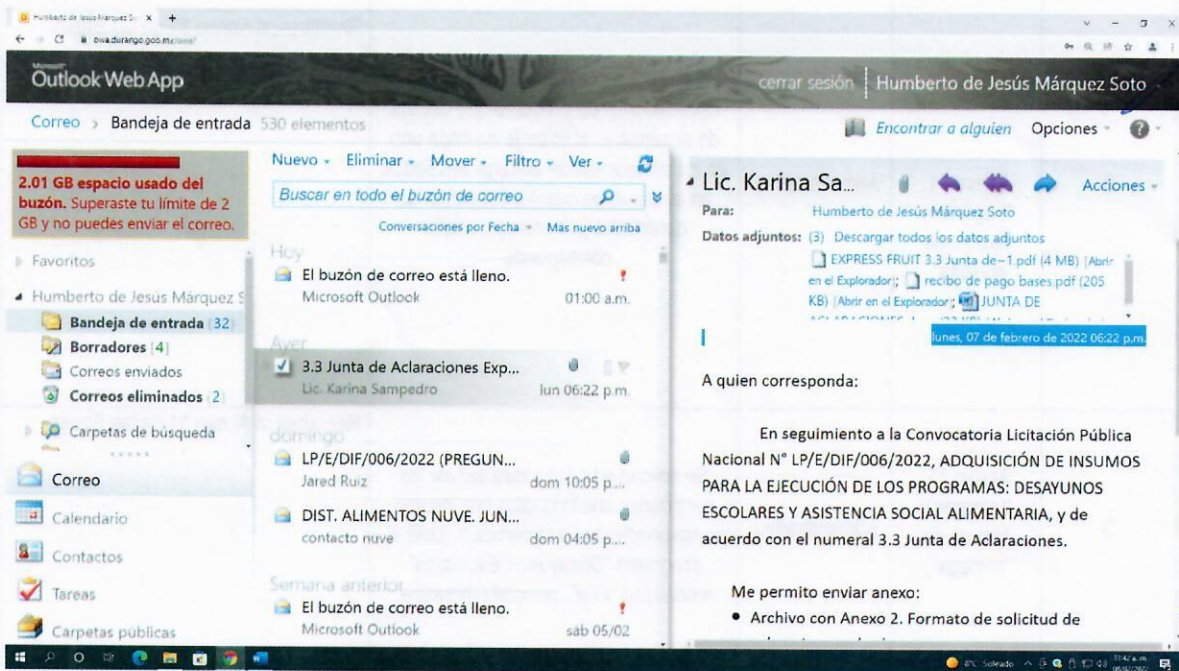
Humberto de Jesús Márquez S... ×

owa.durango.gob.mx/owa/

Outlook Web App

cerrar sesión | Humberto de Jesús Márquez Soto

Correo > Bandeja de entrada 530 elementos

Encontrar a alguien Opciones

2.01 GB espacio usado del buzón. Superaste tu límite de 2 GB y no puedes enviar el correo.

Favoritos

Humberto de Jesús Márquez S

Bandeja de entrada (32)

Borradores (4)

Correos enviados

Correos eliminados (2)

Carpetas de búsqueda

Correo

Calendario

Contactos

Tareas

Carpetas públicas

Nuevo Eliminar Mover Filtro Ver

Buscar en todo el buzón de correo

Conversaciones por Fecha Mas nuevo arriba

Hoy

El buzón de correo está lleno.
Microsoft Outlook 01:00 a.m.

Ayer

3.3 Junta de Aclaraciones Exp...
Lic. Karina Sampedro lun 06:22 p.m.

domingo

LP/E/DIF/006/2022 (PREGUN...
Jared Ruiz dom 10:05 p...

DIST. ALIMENTOS NUVE. JUN...
contacto nuve dom 04:05 p...

Semana anterior

El buzón de correo está lleno.
Microsoft Outlook sáb 05/02

Lic. Karina Sa...

Acciones

Para: Humberto de Jesús Márquez Soto

Datos adjuntos: (3) Descargar todos los datos adjuntos
EXPRESS FRUIT 3.3 Junta de~1.pdf (4 MB) [Abrir en el Explorador]; recibo de pago bases.pdf (205 KB) [Abrir en el Explorador]; JUNTA DE ACLARACIONES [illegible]

lunes, 07 de febrero de 2022 06:22 p.m.

A quien corresponda:

En seguimiento a la Convocatoria Licitación Pública Nacional N° LP/E/DIF/006/2022, ADQUISICIÓN DE INSUMOS PARA LA EJECUCIÓN DE LOS PROGRAMAS: DESAYUNOS ESCOLARES Y ASISTENCIA SOCIAL ALIMENTARIA, y de acuerdo con el numeral 3.3 Junta de Aclaraciones.

Me permito enviar anexo:

• Archivo con Anexo 2. Formato de solicitud de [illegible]

Soleado